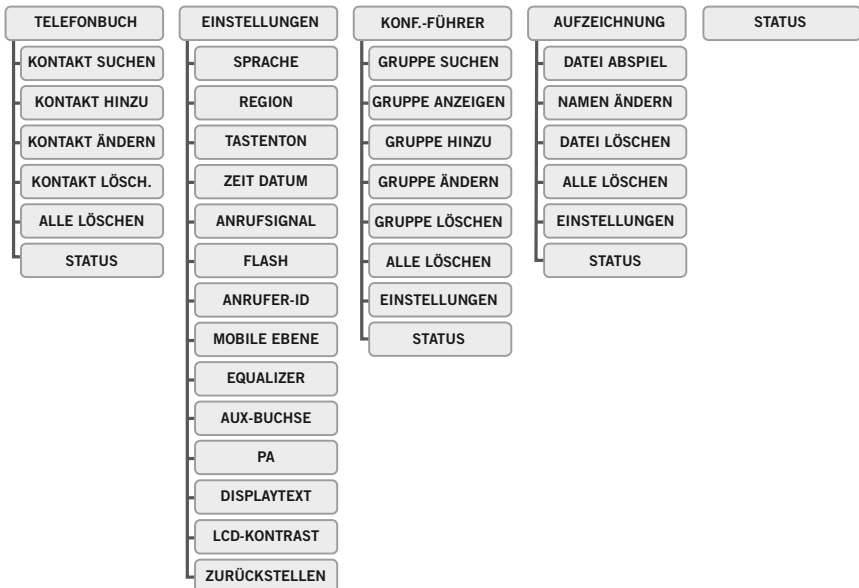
TELEFONBUCH
KONTAKT SUCHEN
KONTAKT HINZU
KONTAKT ÄNDERN
KONTAKT LÖSCH.
ALLE LÖSCHEN
STATUS

EINSTELLUNGEN
SPRACHE
REGION
TASTENTON
ZEIT DATUM
ANRUFSIGNAL
FLASH
ANRUFER-ID
MOBILE EBENE
EQUALIZER
AUX-BUCHSE
PA
DISPLAYTEXT
LCD-KONTRAST
ZURÜCKSTELLEN

KONF.-FÜHRER
GRUPPE SUCHEN
GRUPPE ANZEIGEN
GRUPPE HINZU
GRUPPE ÄNDERN
GRUPPE LÖSCHEN
ALLE LÖSCHEN
EINSTELLUNGEN
STATUS

AUFZEICHNUNG
DATEI ABSPIEL
NAMEN ÄNDERN
DATEI LÖSCHEN
ALLE LÖSCHEN
EINSTELLUNGEN
STATUS

STATUS